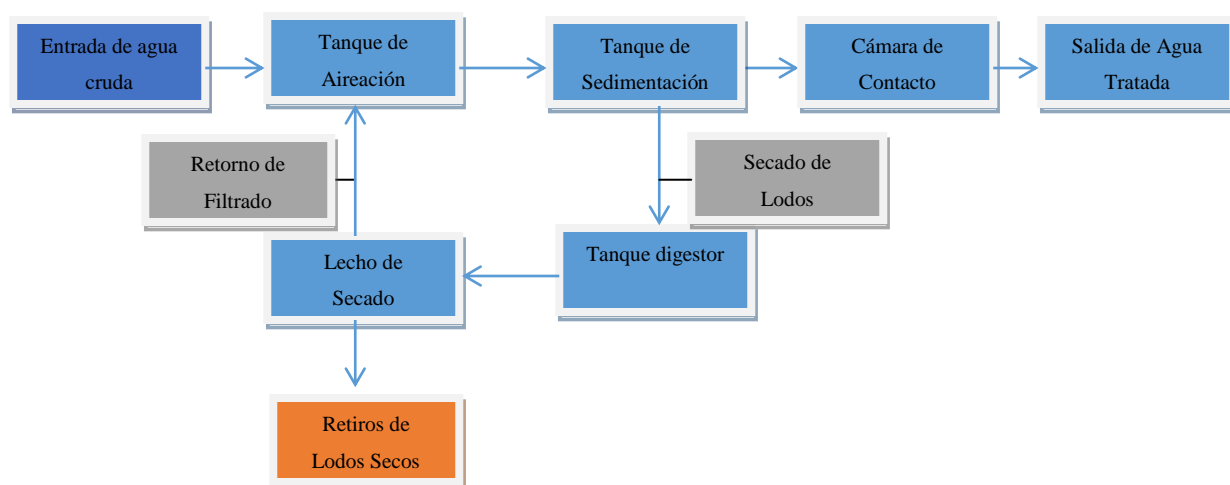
Entrada de agua cruda

Tanque de Aireación

Tanque de Sedimentación

Cámara de Contacto

Salida de Agua Tratada

Retorno de Filtrado

Secado de Lodos

Lecho de Secado

Tanque digestor

Retiros de Lodos Secos